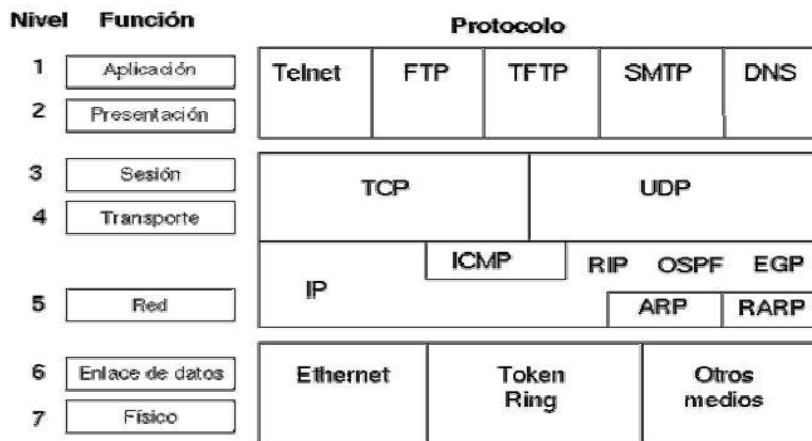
Nivel Función

Protocolo

1 Aplicación
2 Presentación

| Telnet | FTP | TFTP | SMTP | DNS |
|---|---|---|---|---|

3 Sesión
4 Transporte

| TCP | UDP |
|---|---|

5 Red

IP
ICMP
RIP OSPF EGP
ARP RARP

6 Enlace de datos
7 Físico

| Ethernet | Token Ring | Otros medios |
|---|---|---|